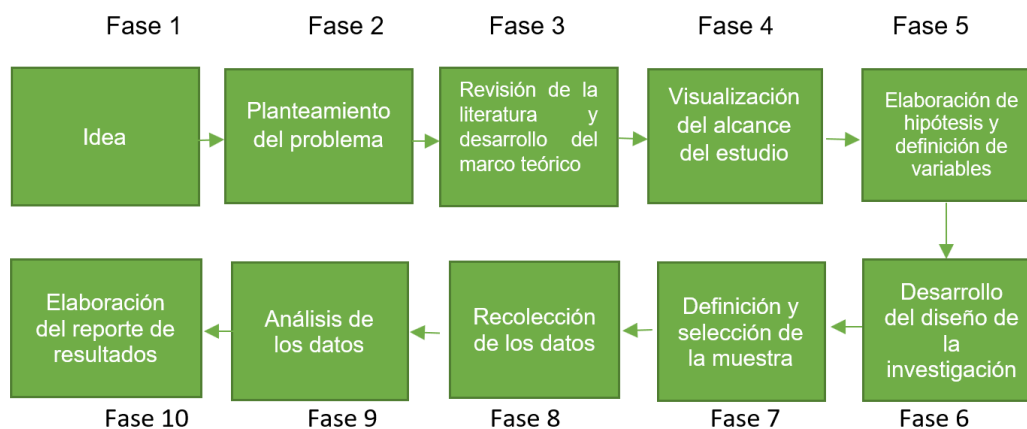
Fase 1

Idea

Fase 2

Planteamiento del problema

Fase 3

Revisión de la literatura y desarrollo del marco teórico

Fase 4

Visualización del alcance del estudio

Fase 5

Elaboración de hipótesis y definición de variables

Desarrollo del diseño de la investigación

Fase 6

Definición y selección de la muestra

Fase 7

Recolección de los datos

Fase 8

Análisis de los datos

Fase 9

Elaboración del reporte de resultados

Fase 10